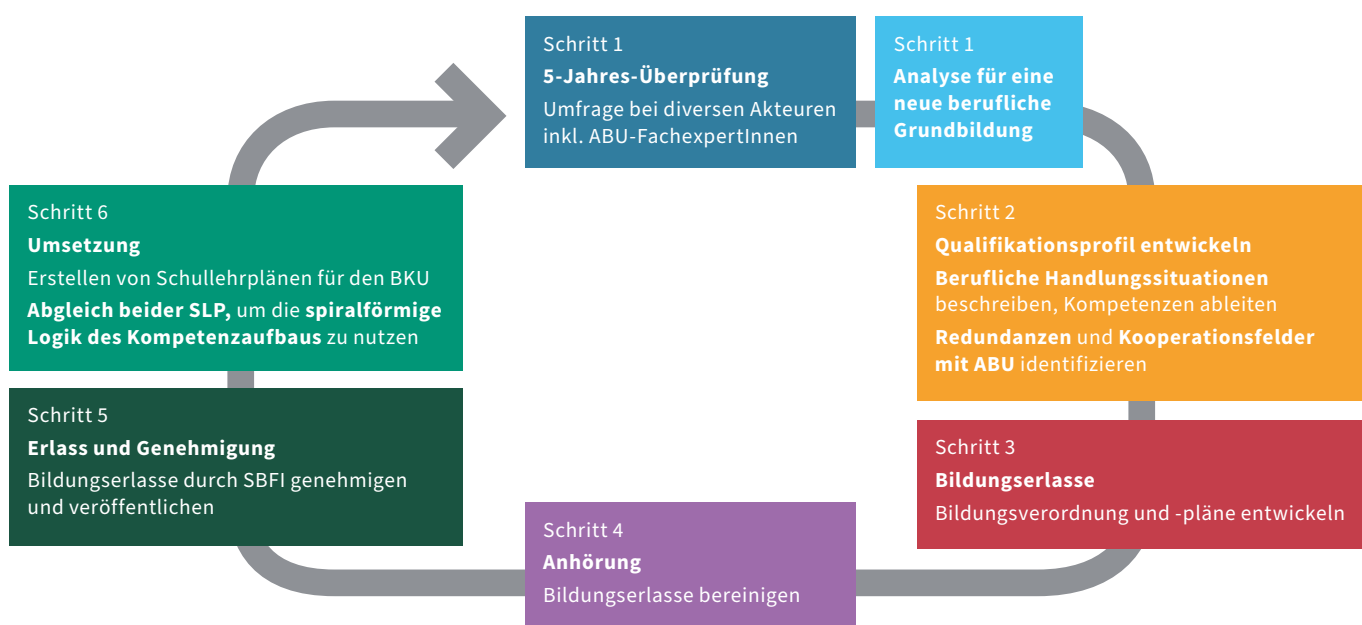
Schritt 1
5-Jahres-Überprüfung
Umfrage bei diversen Akteuren inkl. ABU-FachexpertInnen

Schritt 1
Analyse für eine neue berufliche Grundbildung

Schritt 2
Qualifikationsprofil entwickeln
Berufliche Handlungssituationen beschreiben, Kompetenzen ableiten
Redundanzen und Kooperationsfelder mit ABU identifizieren

Schritt 3
Bildungserlasse
Bildungsverordnung und -pläne entwickeln

Schritt 4
Anhörung
Bildungserlasse bereinigen

Schritt 5
Erlass und Genehmigung
Bildungserlasse durch SBFI genehmigen und veröffentlichen

Schritt 6
Umsetzung
Erstellen von Schullehrplänen für den BKU
Abgleich beider SLP, um die spiralförmige Logik des Kompetenzaufbaus zu nutzen